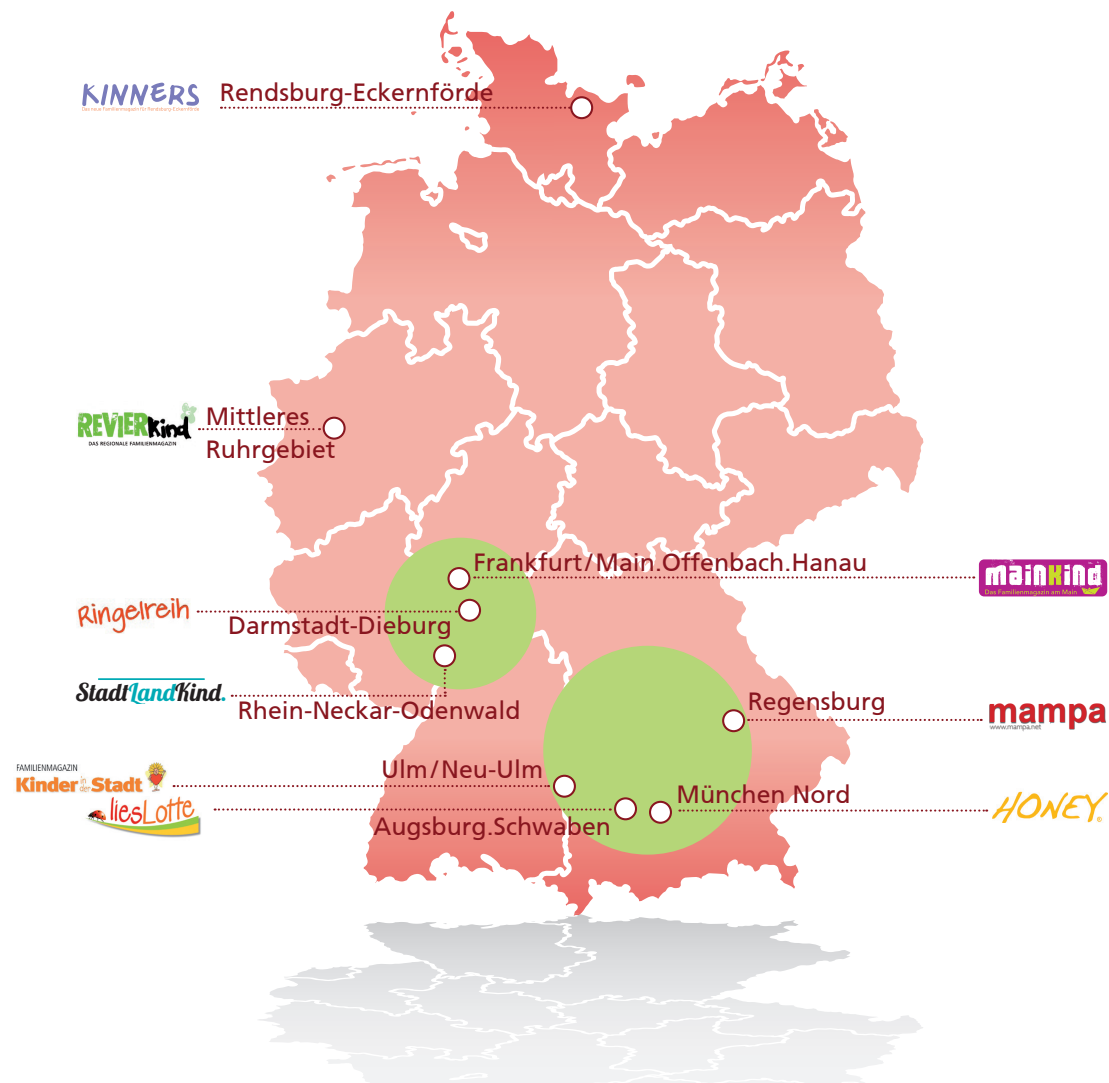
KINNERS
Das neue Familienmagazin für Rendsburg-Eckernförde
Rendsburg-Eckernförde

REVIERkind
DAS REGIONALE FAMILIENMAGAZIN
Mittleres Ruhrgebiet

Frankfurt/Main.Offenbach.Hanau
mainKIND
Das Familienmagazin am Main

Ringelreih
Darmstadt-Dieburg

StadtLandKind.
Rhein-Neckar-Odenwald

Regensburg
mampa
www.mampa.net

FAMILIENMAGAZIN
Kinder in der Stadt
Ulm/Neu-Ulm
liesLotte
Augsburg.Schwaben
München Nord
HONEY